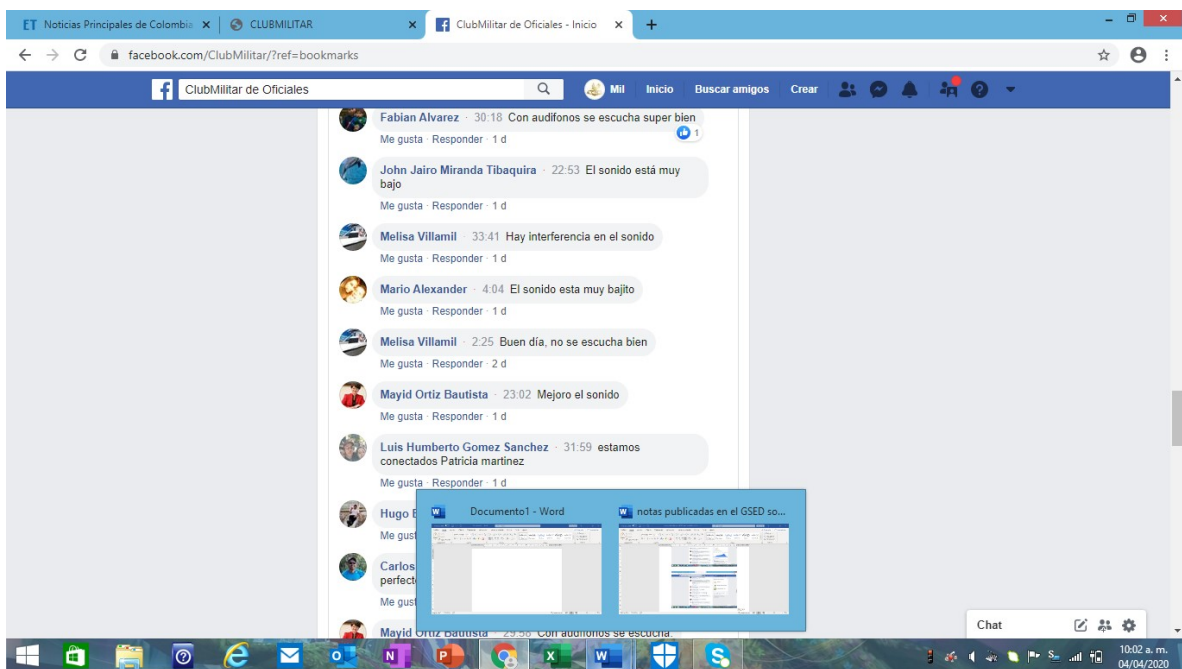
ET Noticias Principales de Colombia ×
CLUBMILITAR ×
ClubMilitar de Oficiales - Inicio ×
+

facebook.com/ClubMilitar/?ref=bookmarks

ClubMilitar de Oficiales
Mil
Inicio
Buscar amigos
Crear

Fabian Alvarez · 30:18 Con audifonos se escucha super bien
1
Me gusta · Responder · 1 d

John Jairo Miranda Tibaquira · 22:53 El sonido está muy bajo
Me gusta · Responder · 1 d

Melisa Villamil · 33:41 Hay interferencia en el sonido
Me gusta · Responder · 1 d

Mario Alexander · 4:04 El sonido esta muy bajito
Me gusta · Responder · 1 d

Melisa Villamil · 2:25 Buen día, no se escucha bien
Me gusta · Responder · 2 d

Mayid Ortiz Bautista · 23:02 Mejoro el sonido
Me gusta · Responder · 1 d

Luis Humberto Gomez Sanchez · 31:59 estamos conectados Patricia martinez
Me gusta · Responder · 1 d

Hugo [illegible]
Me gust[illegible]

Carlos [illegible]
perfect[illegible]
Me gust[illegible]

Mayid Ortiz Bautista · 29:58 Con audifonos se escucha.

Documento1 - Word
notas publicadas en el GSED so...

Chat

10:02 a. m.
04/04/2020